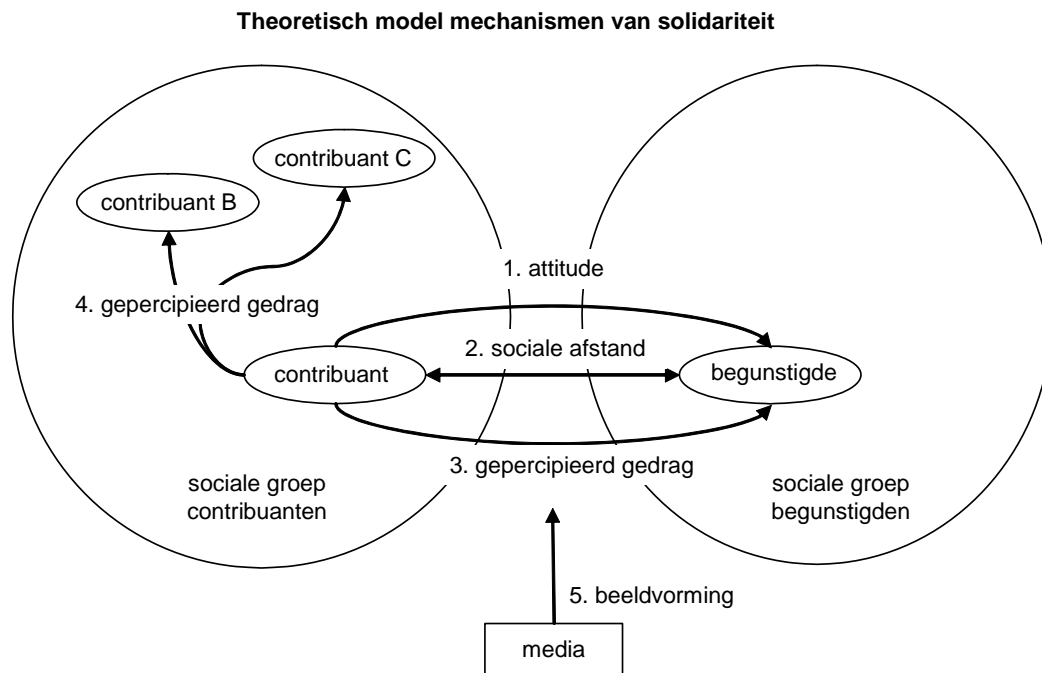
Theoretisch model mechanismen van solidariteit

contribuant C

contribuant B

1. attitude

4. gepercipieerd gedrag

2. sociale afstand

contribuant

begunstigde

3. gepercipieerd gedrag

sociale groep contribuanten

sociale groep begunstigden

5. beeldvorming

media